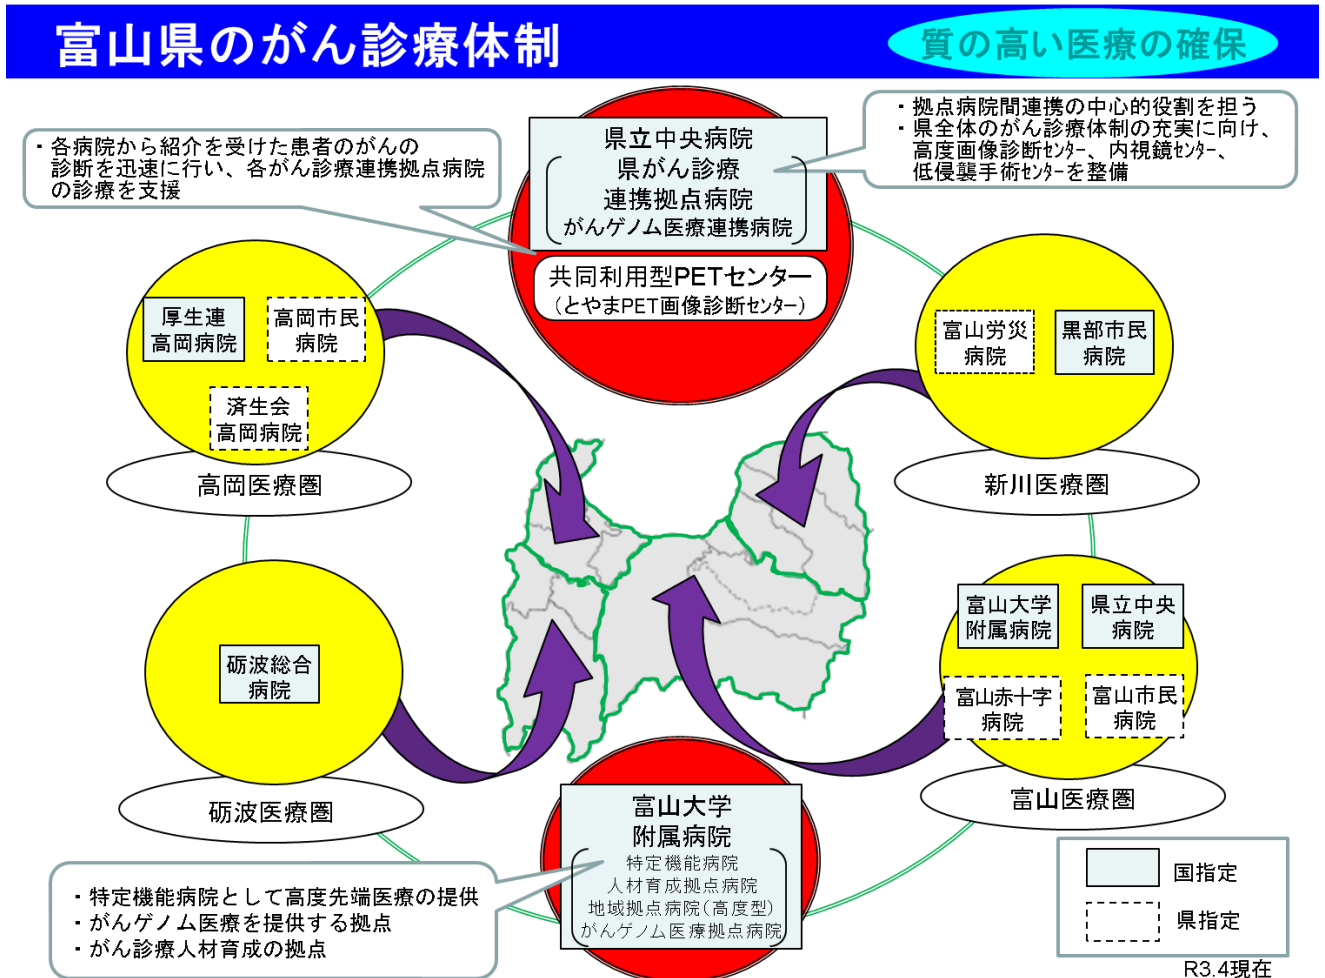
富山県のがん診療体制

質の高い医療の確保

・各病院から紹介を受けた患者のがんの診断を迅速に行い、各がん診療連携拠点病院の診療を支援

県立中央病院
県がん診療連携拠点病院
がんゲノム医療連携病院

・拠点病院間連携の中心的役割を担う
・県全体のがん診療体制の充実に向け、高度画像診断センター、内視鏡センター、低侵襲手術センターを整備

共同利用型PETセンター
（とやまPET画像診断センター）

厚生連高岡病院
高岡市民病院
済生会高岡病院
高岡医療圏

富山労災病院
黒部市民病院
新川医療圏

富山大学附属病院
県立中央病院
富山赤十字病院
富山市民病院
富山医療圏

砺波総合病院
砺波医療圏

富山大学附属病院
特定機能病院
人材育成拠点病院
地域拠点病院（高度型）
がんゲノム医療拠点病院

・特定機能病院として高度先端医療の提供
・がんゲノム医療を提供する拠点
・がん診療人材育成の拠点

国指定
県指定

R3.4現在